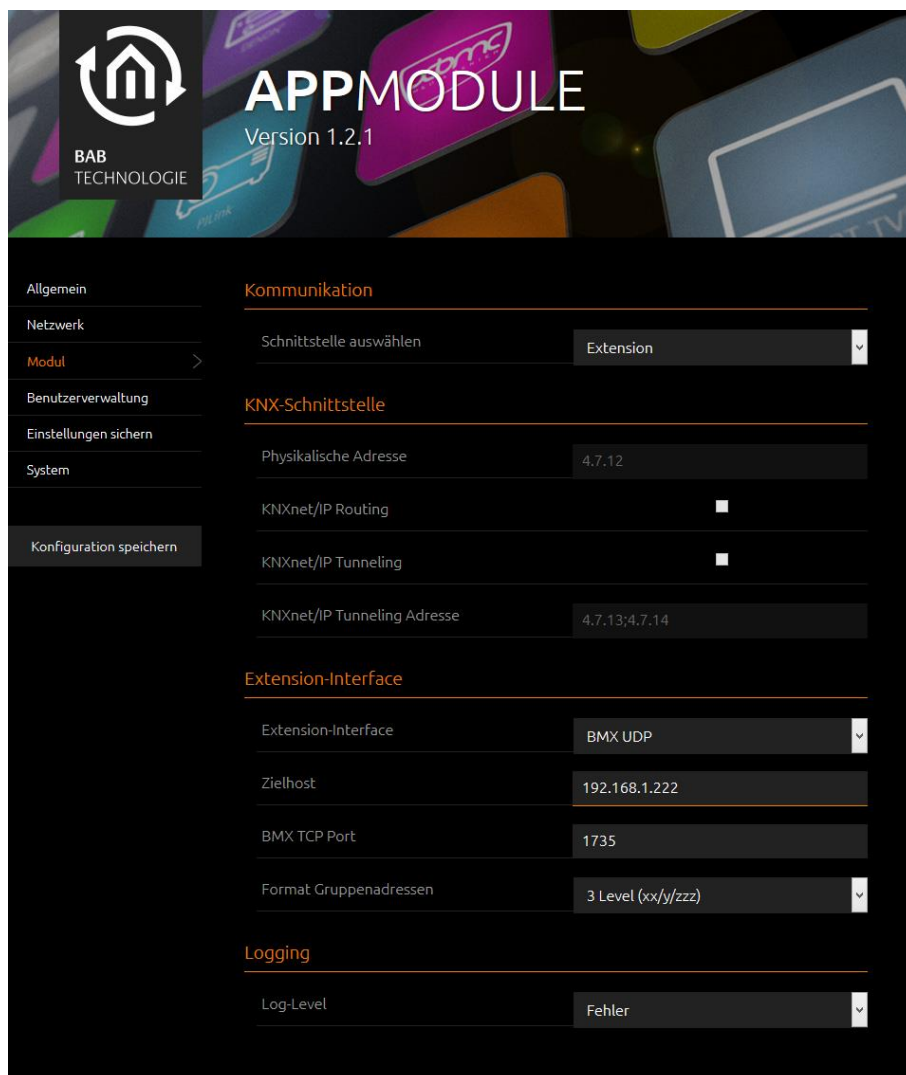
BAB
TECHNOLOGIE

APPMODULE
Version 1.2.1

Allgemein
Netzwerk
Modul
Benutzerverwaltung
Einstellungen sichern
System

Konfiguration speichern

Kommunikation

Schnittstelle auswählen | Extension

KNX-Schnittstelle

Physikalische Adresse | 4.7.12

KNXnet/IP Routing

KNXnet/IP Tunneling

KNXnet/IP Tunneling Adresse | 4.7.13;4.7.14

Extension-Interface

Extension-Interface | BMX UDP

Zielhost | 192.168.1.222

BMX TCP Port | 1735

Format Gruppenadressen | 3 Level (xx/y/zzz)

Logging

Log-Level | Fehler